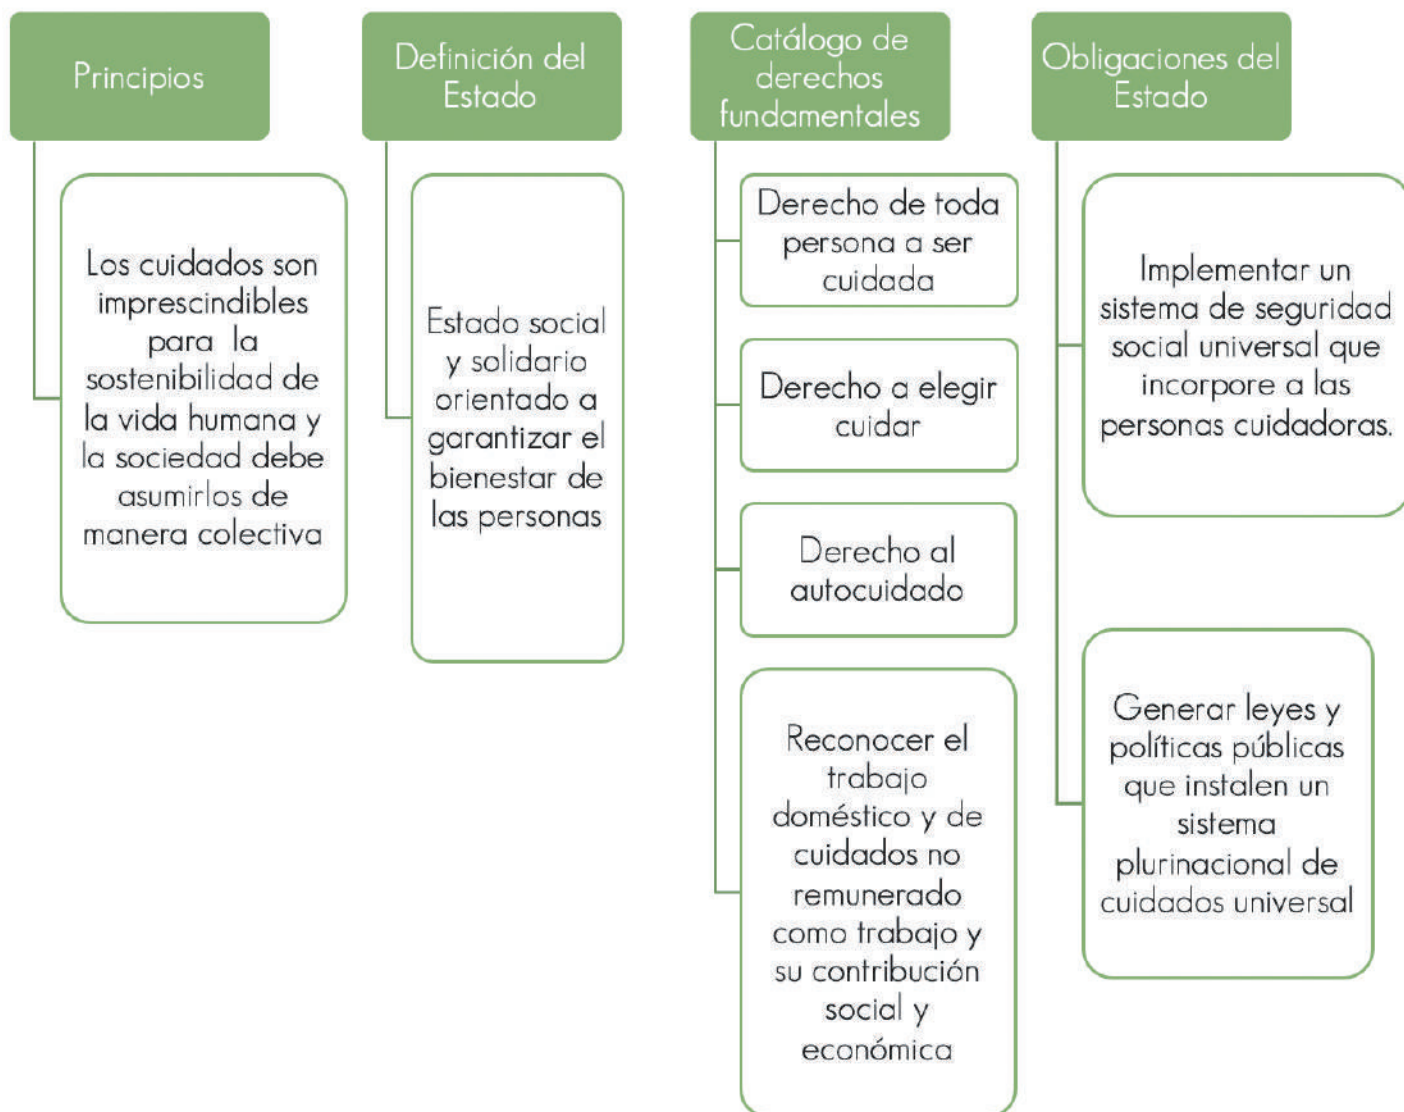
Principios

Los cuidados son imprescindibles para la sostenibilidad de la vida humana y la sociedad debe asumirlos de manera colectiva

Definición del Estado

Estado social y solidario orientado a garantizar el bienestar de las personas

Catálogo de derechos fundamentales

Derecho de toda persona a ser cuidada

Derecho a elegir cuidar

Derecho al autocuidado

Reconocer el trabajo doméstico y de cuidados no remunerado como trabajo y su contribución social y económica

Obligaciones del Estado

Implementar un sistema de seguridad social universal que incorpore a las personas cuidadoras.

Generar leyes y políticas públicas que instalen un sistema plurinacional de cuidados universal